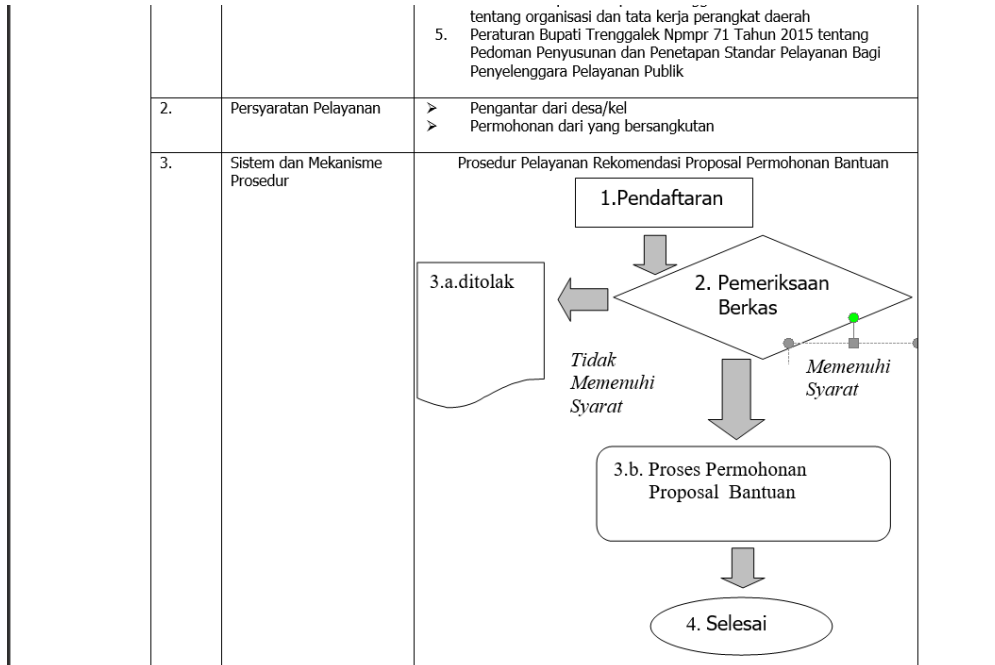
| | | tentang organisasi dan tata kerja perangkat daerah<br>5. Peraturan Bupati Trenggalek Npmpr 71 Tahun 2015 tentang Pedoman Penyusunan dan Penetapan Standar Pelayanan Bagi Penyelenggara Pelayanan Publik |
|---|---|---|
| 2. | Persyaratan Pelayanan | ➢ Pengantar dari desa/kel<br>➢ Permohonan dari yang bersangkutan |
| 3. | Sistem dan Mekanisme Prosedur | Prosedur Pelayanan Rekomendasi Proposal Permohonan Bantuan<br>1.Pendaftaran<br>2. Pemeriksaan Berkas<br>3.a.ditolak<br>Tidak Memenuhi Syarat<br>Memenuhi Syarat<br>3.b. Proses Permohonan Proposal Bantuan<br>4. Selesai |